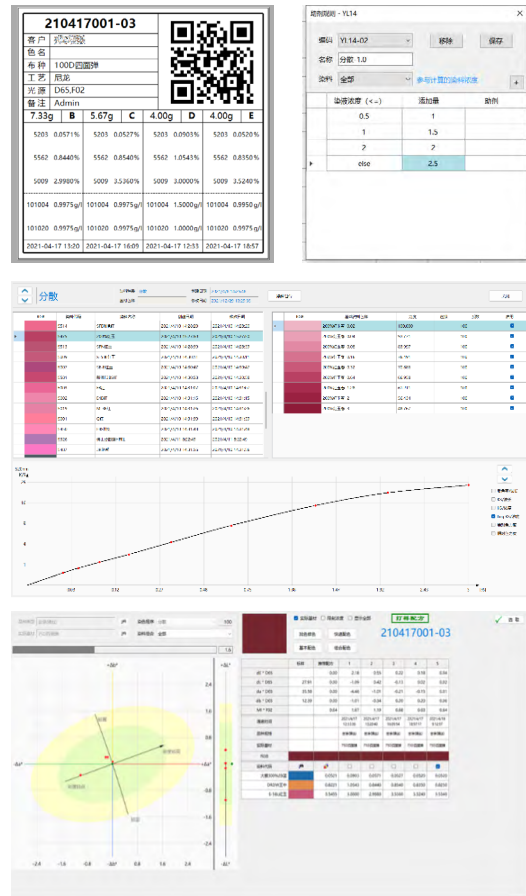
210417001-03

| 客户 | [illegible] |
|---|---|
| 色名 | |
| 布种 | 100D四面弹 |
| 工艺 | 原胚 |
| 光源 | D65,F02 |
| 备注 | Admin |

| 7.33g | B | 5.67g | C | 4.00g | D | 4.00g | E |
|---|---|---|---|---|---|---|---|
| 5203 0.0571% | | 5203 0.0527% | | 5203 0.0905% | | 5203 0.0520% | |
| 5562 0.8440% | | 5562 0.8540% | | 5562 1.0543% | | 5562 0.8350% | |
| 5009 2.9980% | | 5009 3.5360% | | 5009 3.0000% | | 5009 3.5240% | |
| 101004 0.9975g/l | | 101004 0.9975g/l | | 101004 1.5000g/l | | 101004 0.9950g/l | |
| 101020 0.9975g/l | | 101020 0.9975g/l | | 101020 1.0000g/l | | 101020 0.9950g/l | |
| 2021-04-17 11:20 | | 2021-04-17 16:09 | | 2021-04-17 12:33 | | 2021-04-17 18:57 | |

助剂规则 - YL14

编码 YL14-02 移除 保存
名称 分散 1.0
染料 全部 参与计算的染料浓度 +

| 染液浓度 (<=) | 添加量 | 助剂 |
|---|---|---|
| 0.5 | 1 | |
| 1 | 1.5 | |
| 2 | 2 | |
| else | 2.5 | |

分散

210417001-03